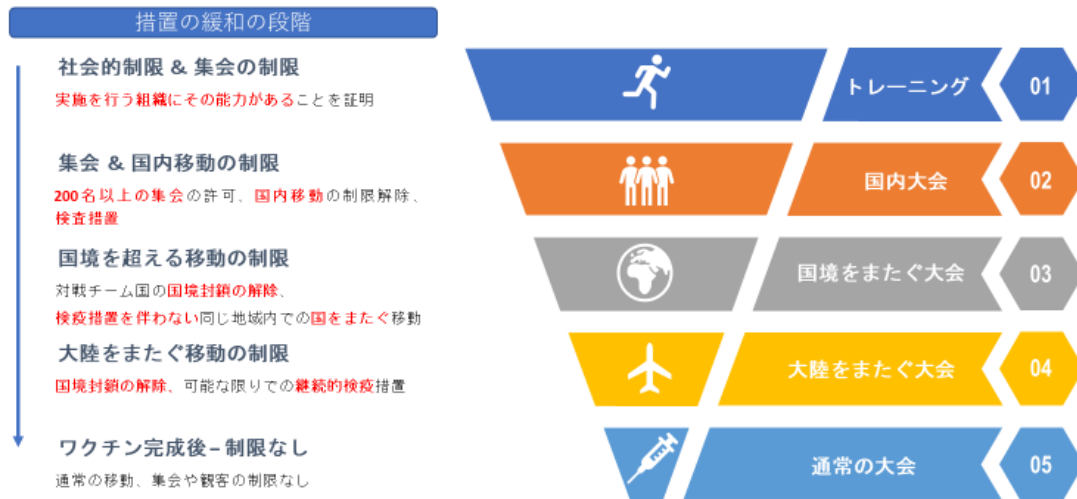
措置の緩和の段階

社会的制限 & 集会の制限

実施を行う組織にその能力があることを証明

集会 & 国内移動の制限

200名以上の集会の許可、国内移動の制限解除、検査措置

国境を超える移動の制限

対戦チーム国の国境封鎖の解除、検疫措置を伴わない同じ地域内での国をまたぐ移動

大陸をまたぐ移動の制限

国境封鎖の解除、可能な限りでの継続的検疫措置

ワクチン完成後 – 制限なし

通常の移動、集会や観客の制限なし

トレーニング 01

国内大会 02

国境をまたぐ大会 03

大陸をまたぐ大会 04

通常の大会 05